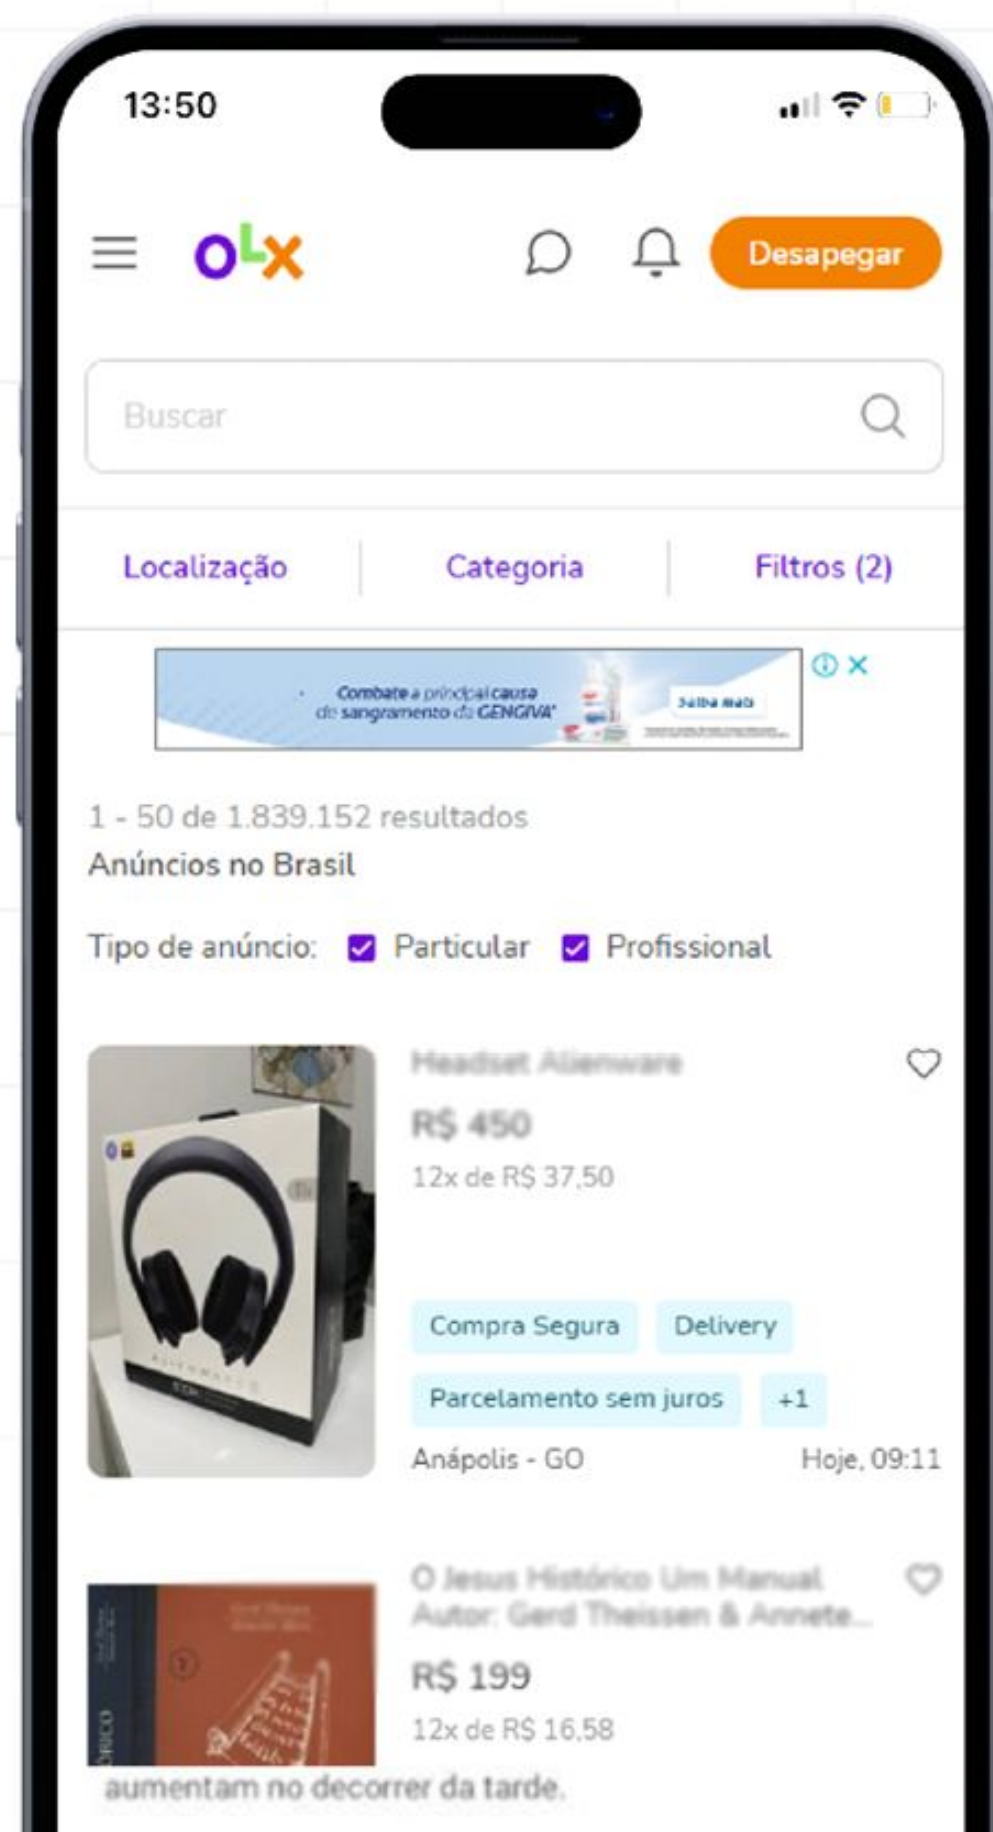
13:50

OLX

Desapegar

Buscar

Localização

Categoria

Filtros (2)

Combate a principal causa de sangramento da GENGIVA*

Saiba mais

1 - 50 de 1.839.152 resultados

Anúncios no Brasil

Tipo de anúncio: Particular Profissional

Headset Alienware

R$ 450

12x de R$ 37,50

Compra Segura

Delivery

Parcelamento sem juros

+1

Anápolis - GO

Hoje, 09:11

O Jesus Histórico Um Manual Autor: Gerd Theissen & Annete...

R$ 199

12x de R$ 16,58

aumentam no decorrer da tarde.